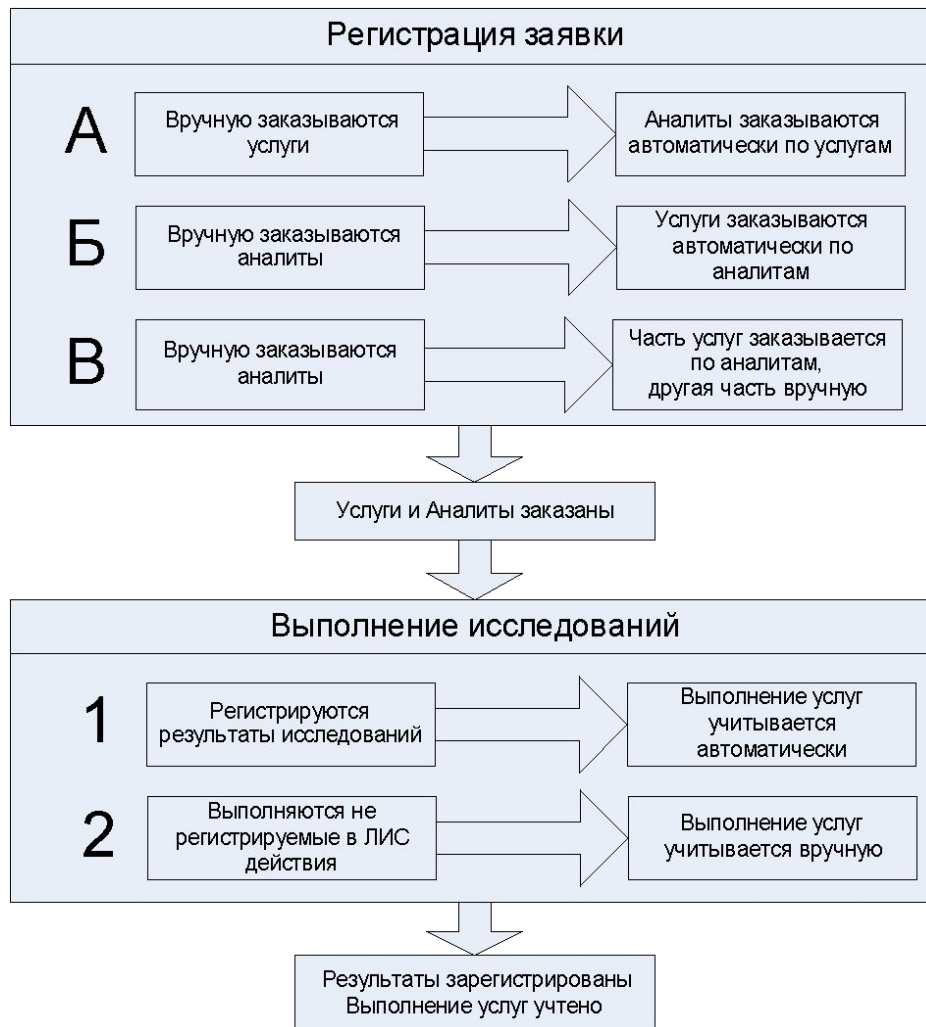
Регистрация заявки

А

Вручную заказываются услуги

Аналиты заказываются автоматически по услугам

Б

Вручную заказываются аналиты

Услуги заказываются автоматически по аналитам

В

Вручную заказываются аналиты

Часть услуг заказывается по аналитам, другая часть вручную

Услуги и Аналиты заказаны

Выполнение исследований

1

Регистрируются результаты исследований

Выполнение услуг учитывается автоматически

2

Выполняются не регистрируемые в ЛИС действия

Выполнение услуг учитывается вручную

Результаты зарегистрированы
Выполнение услуг учтено